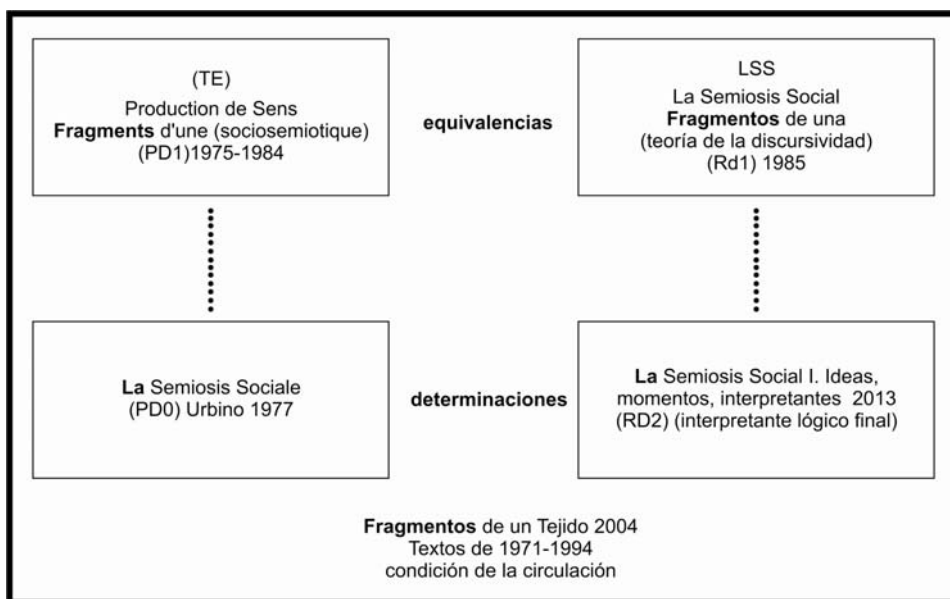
(TE)
Production de Sens
**Fragments** d'une (sociosemiotique)
(PD1)1975-1984

**equivalencias**

LSS
La Semiosis Social
**Fragmentos** de una
(teoría de la discursividad)
(Rd1) 1985

**La** Semiosis Sociale
(PD0) Urbino 1977

**determinaciones**

**La** Semiosis Social I. Ideas, momentos, interpretantes 2013
(RD2) (interpretante lógico final)

**Fragmentos** de un Tejido 2004
Textos de 1971-1994
condición de la circulación